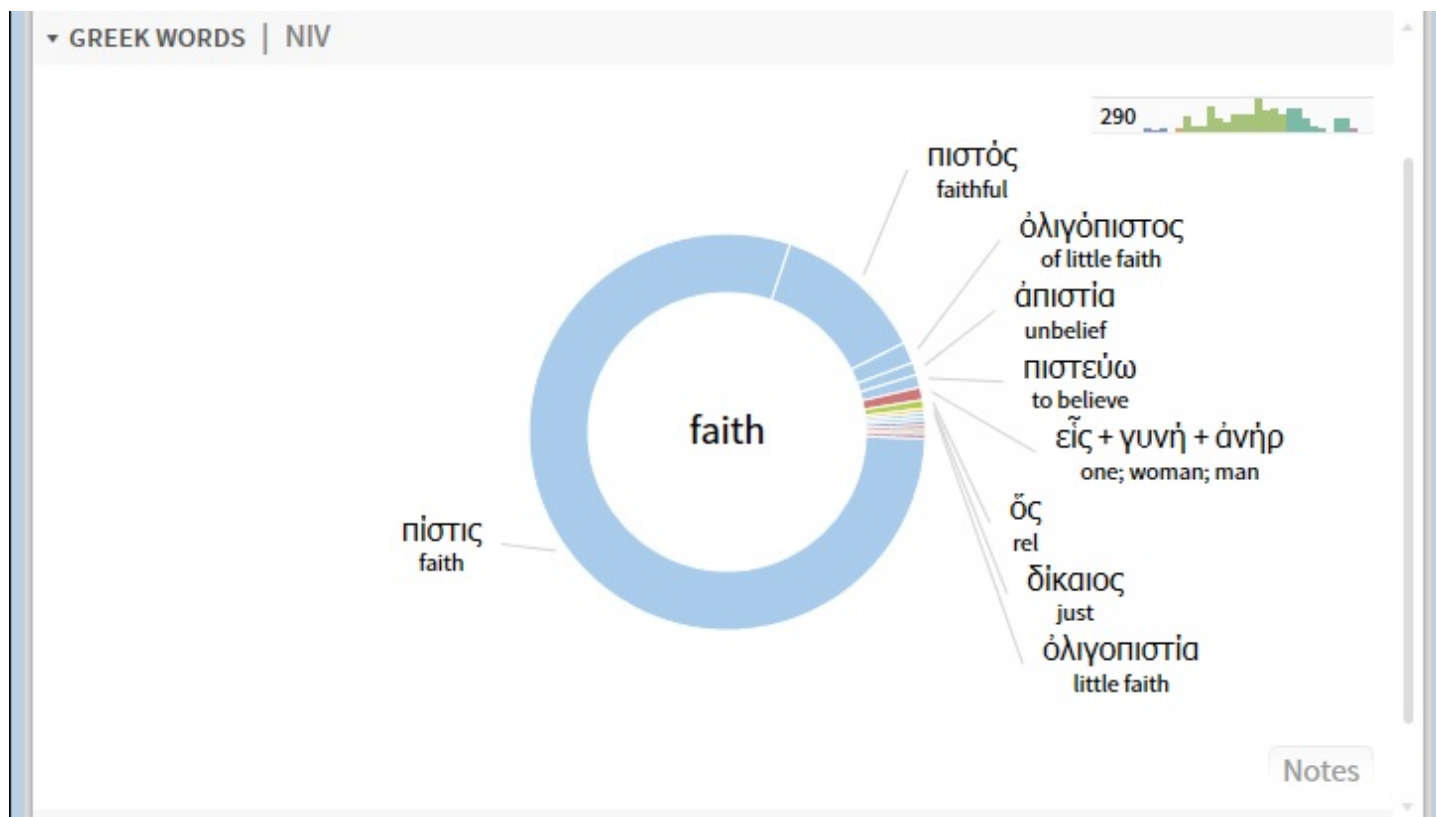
▾ GREEK WORDS | NIV

290

πιστός
faithful

ὀλιγόπιστος
of little faith

ἀπιστία
unbelief

πιστεύω
to believe

εἷς + γυνή + ἀνήρ
one; woman; man

ὅς
rel

δίκαιος
just

ὀλιγοπιστία
little faith

faith

πίστις
faith

Notes